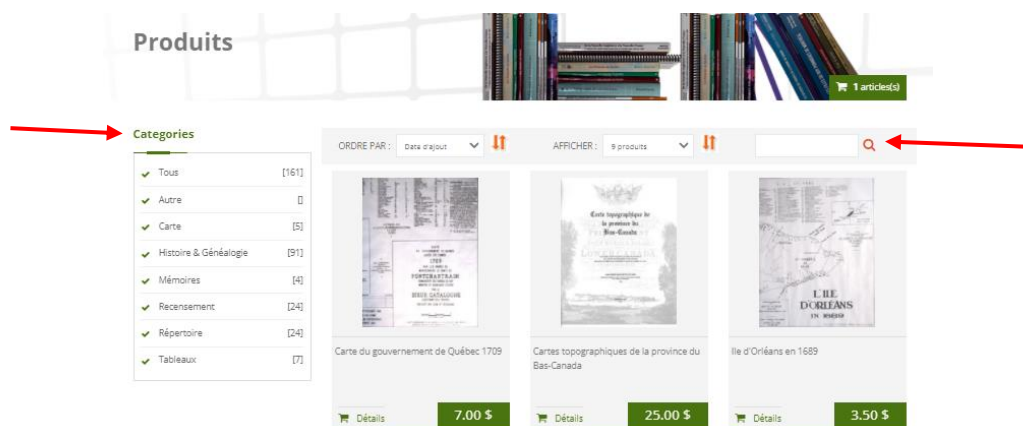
Produits

1 article(s)

Categories

Tous [161]
Autre []
Carte [5]
Histoire & Généalogie [91]
Mémoires [4]
Recensement [24]
Répertoire [24]
Tableaux [7]

ORDRE PAR : Date d'ajout

AFFICHER : 9 produits

Carte du gouvernement de Québec 1709
Détails
7.00 $

Carte topographique de la province du Bas-Canada

Cartes topographiques de la province du Bas-Canada
Détails
25.00 $

L'ILE D'ORLÉANS

Ile d'Orléans en 1689
Détails
3.50 $